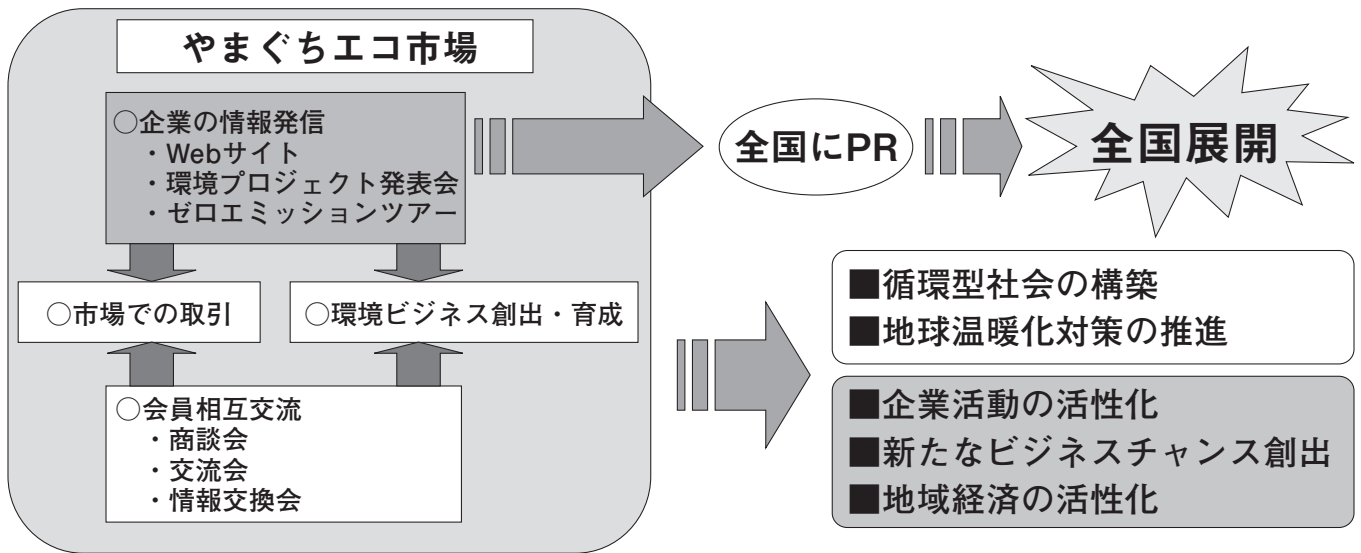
やまぐちエコ市場

○企業の情報発信
・Webサイト
・環境プロジェクト発表会
・ゼロエミッションツアー

○市場での取引

○環境ビジネス創出・育成

○会員相互交流
・商談会
・交流会
・情報交換会

全国にPR

全国展開

■循環型社会の構築
■地球温暖化対策の推進

■企業活動の活性化
■新たなビジネスチャンス創出
■地域経済の活性化